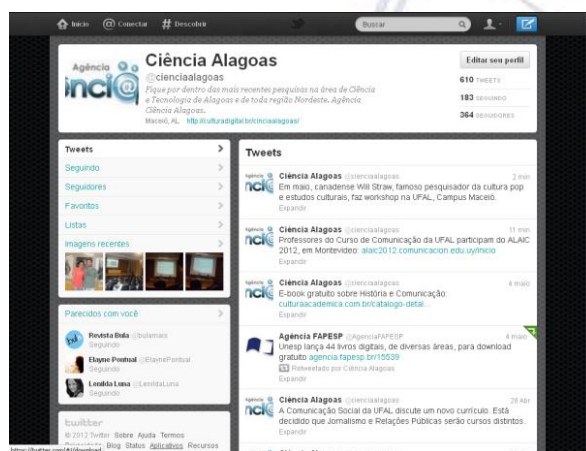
Início @ Conectar # Descobrir Buscar

Agência inci@

Ciência Alagoas
@cienciaalagoas
Fique por dentro das mais recentes pesquisas na área de Ciência e Tecnologia de Alagoas e de toda região Nordeste. Agência Ciência Alagoas.
Maceió, AL · http://culturadigital.br/cienciaalagoas/

Editar seu perfil
610 TWEETS
183 SEGUINDO
364 SEGUIDORES

Tweets
Seguindo
Seguidores
Favoritos
Listas
Imagens recentes

Parecidos com você
Revista Bula @bulamais
Seguindo
Elayne Pontual @ElaynePontual
Seguindo
Lenilda Luna @LenildaLuna
Seguindo

twitter
© 2012 Twitter Sobre Ajuda Termos
Blog Status Aplicativos Recursos

Tweets

Ciência Alagoas @cienciaalagoas 2 min
Em maio, canadense Will Straw, famoso pesquisador da cultura pop e estudos culturais, faz workshop na UFAL, Campus Maceió.
Expandir

Ciência Alagoas @cienciaalagoas 11 min
Professores do Curso de Comunicação da UFAL participam do ALAIC 2012, em Montevideo: alaic2012.comunicacion.edu.uy/inicio
Expandir

Ciência Alagoas @cienciaalagoas 4 maio
E-book gratuito sobre História e Comunicação: culturaacademica.com.br/catalogo-detal...
Expandir

Agência FAPESP @AgenciaFAPESP 4 maio
Unesp lança 44 livros digitais, de diversas áreas, para download gratuito agencia.fapesp.br/15539
Retweetado por Ciência Alagoas
Expandir

Ciência Alagoas @cienciaalagoas 28 Abr
A Comunicação Social da UFAL discute um novo currículo. Está decidido que Jornalismo e Relações Públicas serão cursos distintos.
Expandir

https://twitter.com/#!/download